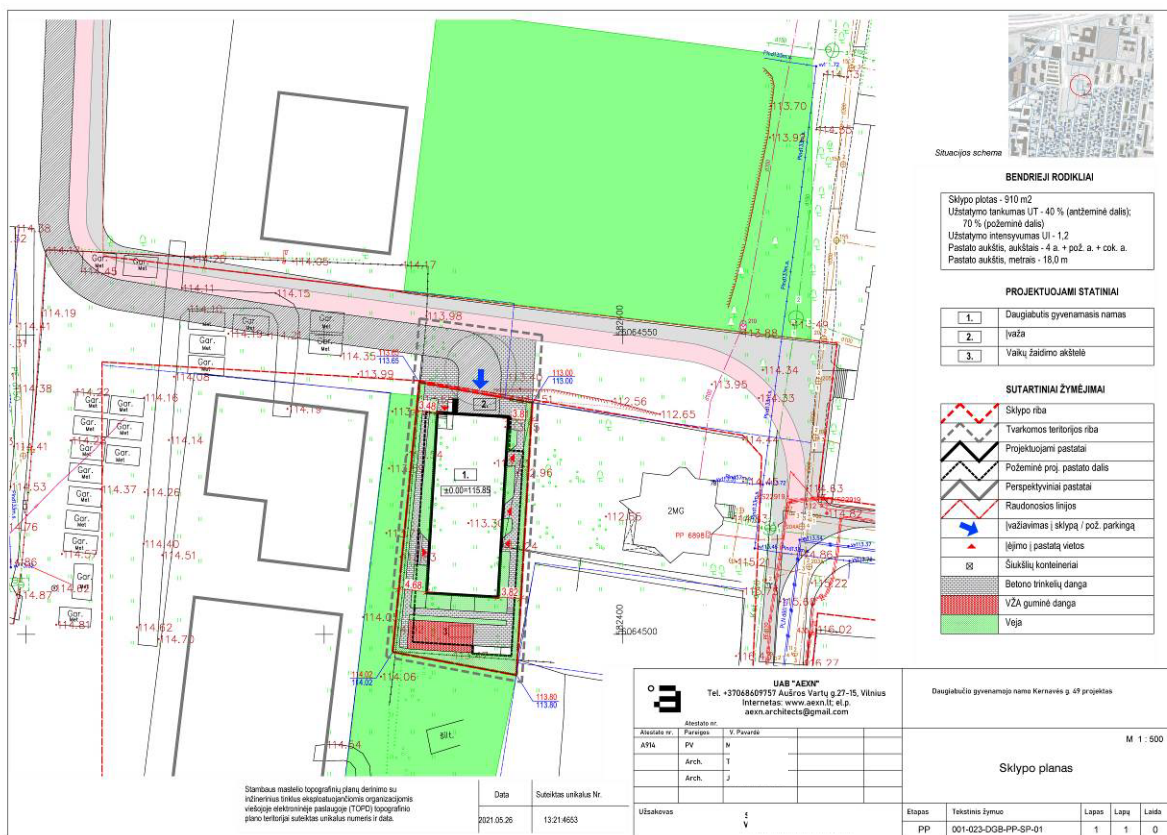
Situacijos schema

BENDRIEJI RODIKLIAI

Sklypo plotas - 910 m2
Užstatymo tankumas UT - 40 % (antžeminė dalis);
70 % (požeminė dalis)
Užstatymo intensyvumas UI - 1,2
Pastato aukštis, aukštais - 4 a. + pož. a. + cok. a.
Pastato aukštis, metrais - 18,0 m

PROJEKTUOJAMI STATINIAI

| | |
|---|---|
| 1. | Daugiabutis gyvenamasis namas |
| 2. | Įvaža |
| 3. | Vaikų žaidimo aikštelė |

SUTARTINIAI ŽYMĖJIMAI

Sklypo riba
Tvarkomos teritorijos riba
Projektuojami pastatai
Požeminė proj. pastato dalis
Perspektyviniai pastatai
Raudonosios linijos
Įvažiavimas į sklypą / pož. parkingą
Įėjimo į pastatą vietos
Šiukšlių konteineriai
Betono trinkelių danga
VŽA guminė danga
Veja

Gar. Met
114.38
114.17
114.45
114.29
114.05
114.17
114.11
114.15
114.10
114.19
114.22
114.41
114.19
114.38
114.22
114.08
114.16
114.14
114.19
114.41
114.53
114.37
114.26
114.76
114.40
114.51
114.86
114.62
114.57
114.87
114.81
114.70
114.35
113.65
113.98
113.99
113.00
113.00
113.4
113.95
112.56
112.65
114.33
114.34
114.44
113.70
113.93
114.15
113.88
113.49
3.48
3.8
2.
1.
±0.00=115.85
4.68
3.82
113.30
112.96
112.58
2MG
PP 6898
114.83
114.82
114.86
115.21
114.72
115.81
116.02
116.27
114.0
114.06
114.02
113.80
113.80
114.54
6064550
6064500
582400
3.

UAB "AEXN"
Tel. +37068609757 Aušros Vartų g.27-15, Vilnius
Internetas: www.aexn.lt; el.p.
aexn.architects@gmail.com

Daugiabučio gyvenamojo namo Kernavės g. 49 projektas

| Atestato nr. | Pareigos | V. Pavardė |
|---|---|---|
| A914 | PV | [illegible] |
| | Arch. | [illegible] |
| | Arch. | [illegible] |

M 1 : 500

Sklypo planas

Stambaus mastelio topografinių planų derinimo su inžineriniis tinklus eksploatuojančiomis organizacijomis viešojoje elektroninėje paslaugoje (TOPD) topografinio plano teritorijai suteiktas unikalus numeris ir data.

| Data | Suteiktas unikalus Nr. |
|---|---|
| 2021.05.26 | 13:21:4653 |

Užsakovas

| Etapas | Tekstinis žymuo | Lapas | Lapų | Laida |
|---|---|---|---|---|
| PP | 001-023-DGB-PP-SP-01 | 1 | 1 | 0 |